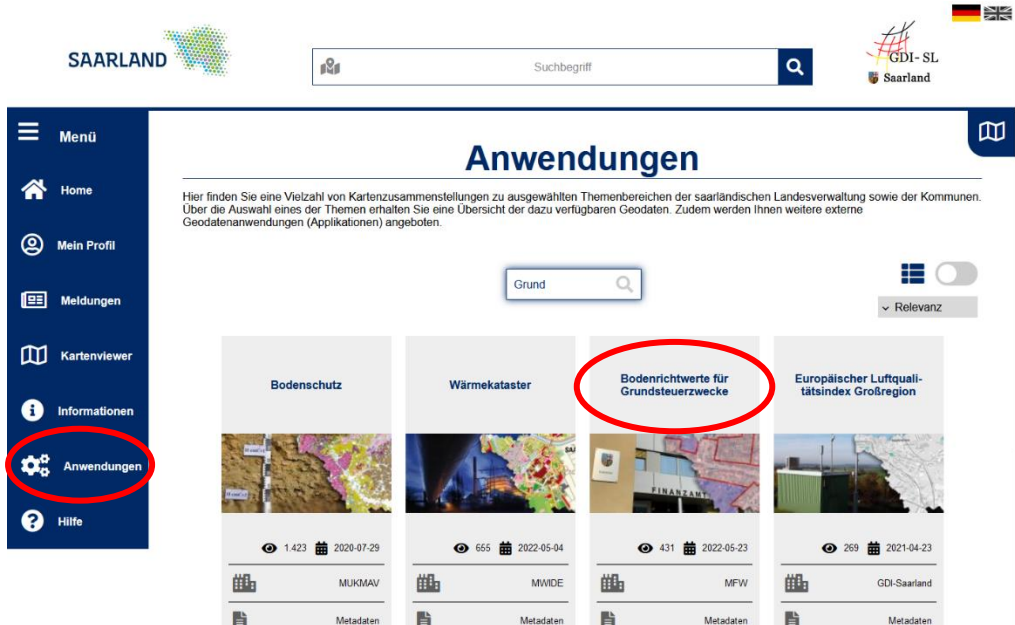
SAARLAND

Suchbegriff

GDI- SL
Saarland

Menü

Home

Mein Profil

Meldungen

Kartenviewer

Informationen

Anwendungen

Hilfe

Anwendungen

Hier finden Sie eine Vielzahl von Kartenzusammenstellungen zu ausgewählten Themenbereichen der saarländischen Landesverwaltung sowie der Kommunen. Über die Auswahl eines der Themen erhalten Sie eine Übersicht der dazu verfügbaren Geodaten. Zudem werden Ihnen weitere externe Geodatenanwendungen (Applikationen) angeboten.

Grund

Relevanz

Bodenschutz

1.423 2020-07-29

MUKMAV

Metadaten

Wärmekataster

655 2022-05-04

MWIDE

Metadaten

Bodenrichtwerte für Grundsteuerzwecke

FINANZAMT

431 2022-05-23

MFW

Metadaten

Europäischer Luftqualitätsindex Großregion

269 2021-04-23

GDI-Saarland

Metadaten